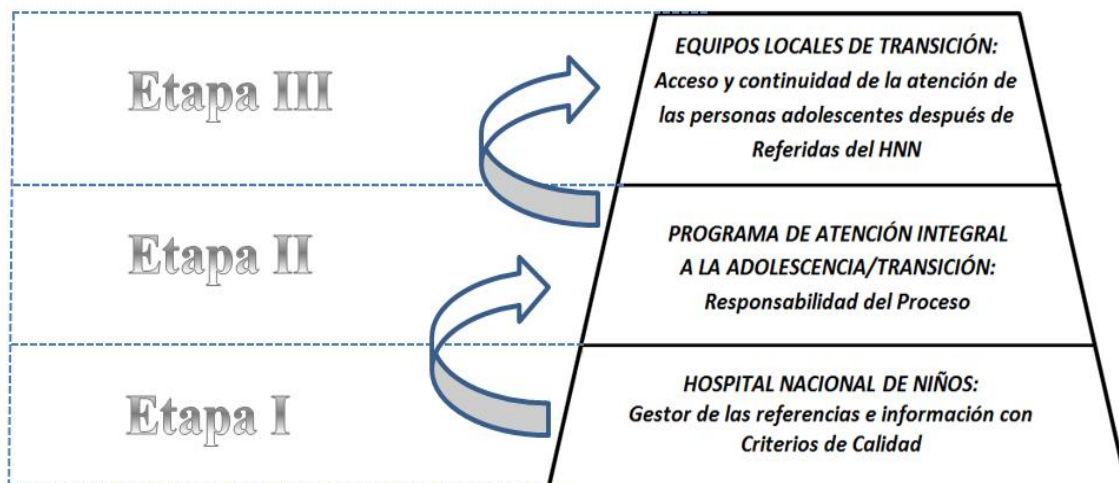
Etapa III

EQUIPOS LOCALES DE TRANSICIÓN:
Acceso y continuidad de la atención de las personas adolescentes después de Referidas del HNN

Etapa II

PROGRAMA DE ATENCIÓN INTEGRAL A LA ADOLESCENCIA/TRANSICIÓN:
Responsabilidad del Proceso

Etapa I

HOSPITAL NACIONAL DE NIÑOS:
Gestor de las referencias e información con Criterios de Calidad